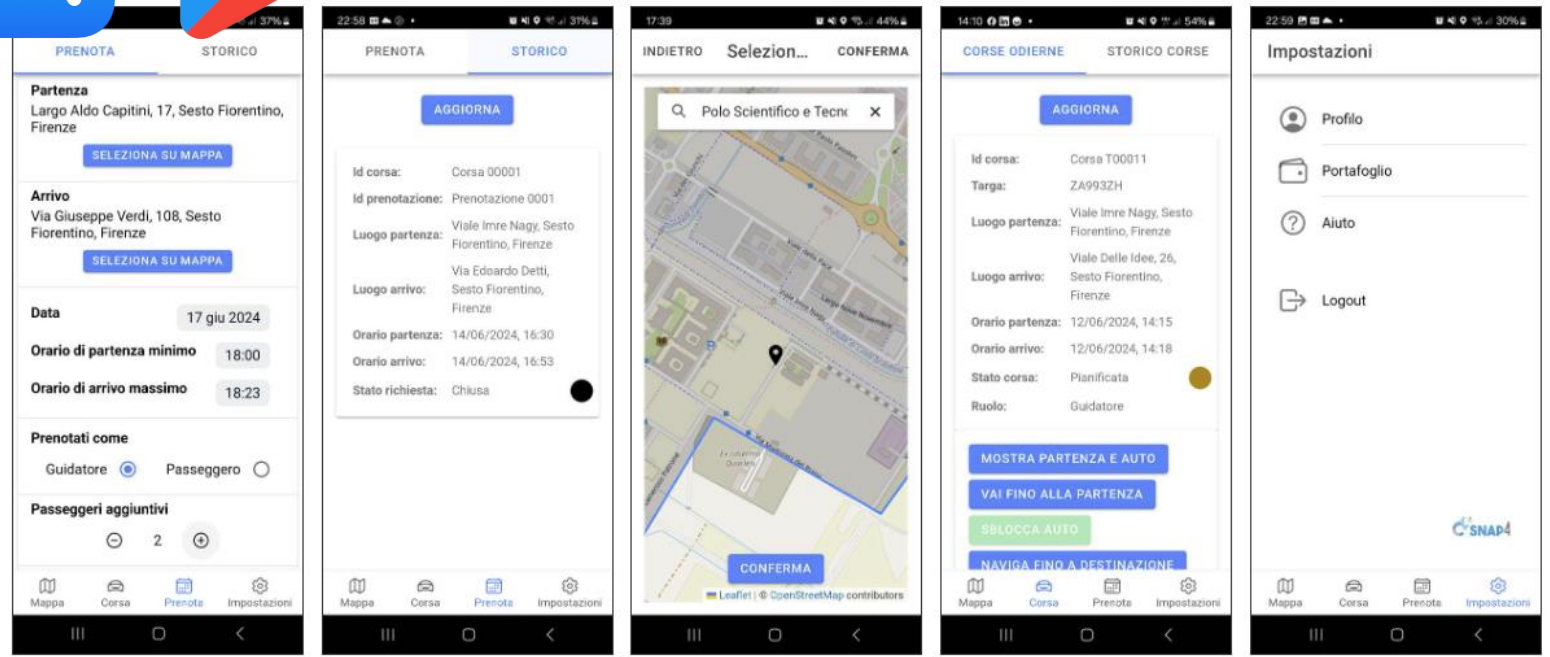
37%
PRENOTA STORICO

Partenza
Largo Aldo Capitini, 17, Sesto Fiorentino, Firenze
SELEZIONA SU MAPPA

Arrivo
Via Giuseppe Verdi, 108, Sesto Fiorentino, Firenze
SELEZIONA SU MAPPA

Data 17 giu 2024
Orario di partenza minimo 18:00
Orario di arrivo massimo 18:23

Prenotati come
Guidatore Passeggero

Passeggeri aggiuntivi
2

Mappa Corsa Prenota Impostazioni

22:58 31%
PRENOTA STORICO
AGGIORNA

| | |
|---|---|
| Id corsa: | Corsa 00001 |
| Id prenotazione: | Prenotazione 0001 |
| Luogo partenza: | Viale Imre Nagy, Sesto Fiorentino, Firenze |
| Luogo arrivo: | Via Edoardo Detti, Sesto Fiorentino, Firenze |
| Orario partenza: | 14/06/2024, 16:30 |
| Orario arrivo: | 14/06/2024, 16:53 |
| Stato richiesta: | Chiusa |

Mappa Corsa Prenota Impostazioni

17:39 44%
INDIETRO Selezion... CONFERMA
Polo Scientifico e Tecn
Viale delle Pace
Viale della Pace
Via Madonna del Piano
CONFERMA
Leaflet | © OpenStreetMap contributors

14:10 54%
CORSE ODIERNE STORICO CORSE
AGGIORNA

| | |
|---|---|
| Id corsa: | Corsa T00011 |
| Targa: | ZA993ZH |
| Luogo partenza: | Viale Imre Nagy, Sesto Fiorentino, Firenze |
| Luogo arrivo: | Viale Delle Idee, 26, Sesto Fiorentino, Firenze |
| Orario partenza: | 12/06/2024, 14:15 |
| Orario arrivo: | 12/06/2024, 14:18 |
| Stato corsa: | Pianificata |
| Ruolo: | Guidatore |

MOSTRA PARTENZA E AUTO
VAI FINO ALLA PARTENZA
SBLOCCA AUTO
NAVIGA FINO A DESTINAZIONE

Mappa Corsa Prenota Impostazioni

22:59 30%
Impostazioni
Profilo
Portafoglio
Aiuto
Logout
SNAP4
Mappa Corsa Prenota Impostazioni